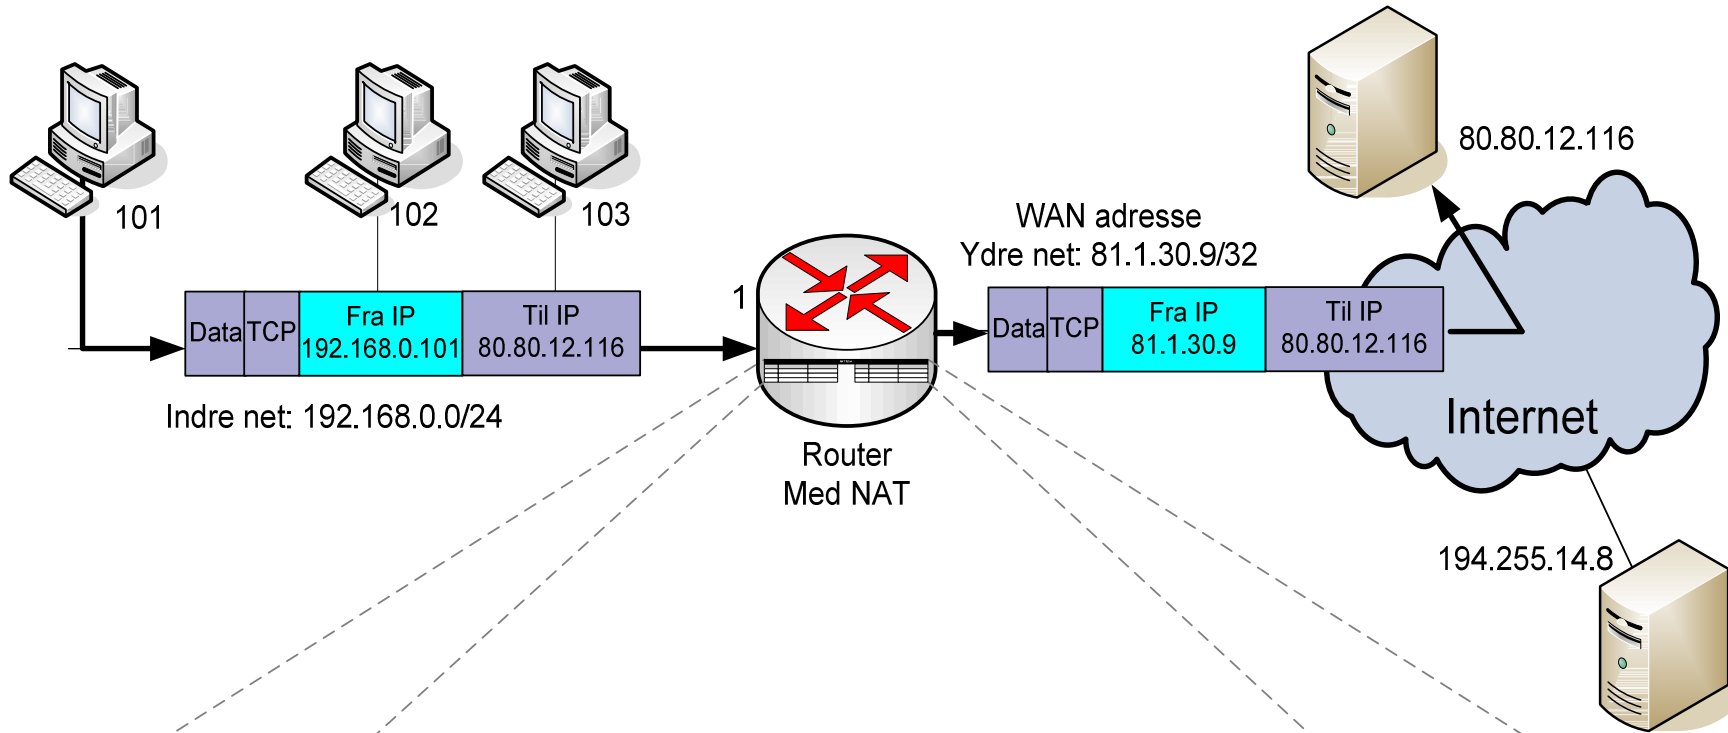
101

102

103

80.80.12.116

WAN adresse
Ydre net: 81.1.30.9/32

1

| Data | TCP | Fra IP 192.168.0.101 | Til IP 80.80.12.116 |
|---|---|---|---|

| Data | TCP | Fra IP 81.1.30.9 | Til IP 80.80.12.116 |
|---|---|---|---|

Indre net: 192.168.0.0/24

Router
Med NAT

Internet

194.255.14.8